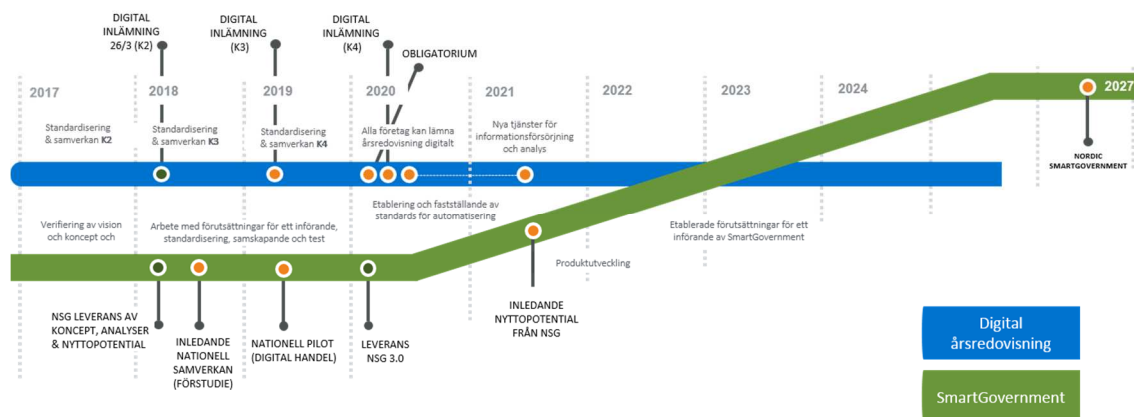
DIGITAL INLÄMNING 26/3 (K2)

DIGITAL INLÄMNING (K3)

DIGITAL INLÄMNING (K4)

OBLIGATORIUM

2017

2018

2019

2020

2021

2022

2023

2024

2027

Standardisering & samverkan K2

Standardisering & samverkan K3

Standardisering & samverkan K4

Alla företag kan lämna årsredovisning digitalt

Nya tjänster för informationsförsörjning och analys

NORDIC SMARTGOVERNMENT

Etablering och fastställande av standards för automatisering

Verifiering av vision och koncept och

Arbete med förutsättningar för ett införande, standardisering, samskapande och test

Etablerade förutsättningar för ett införande av SmartGovernment

Produktutveckling

NSG LEVERANS AV KONCEPT, ANALYSER & NYTTOPOTENTIAL

INLEDANDE NATIONELL SAMVERKAN (FÖRSTUDIE)

NATIONELL PILOT (DIGITAL HANDEL)

LEVERANS NSG 3.0

INLEDANDE NYTTOPOTENTIAL FRÅN NSG

Digital årsredovisning

SmartGovernment